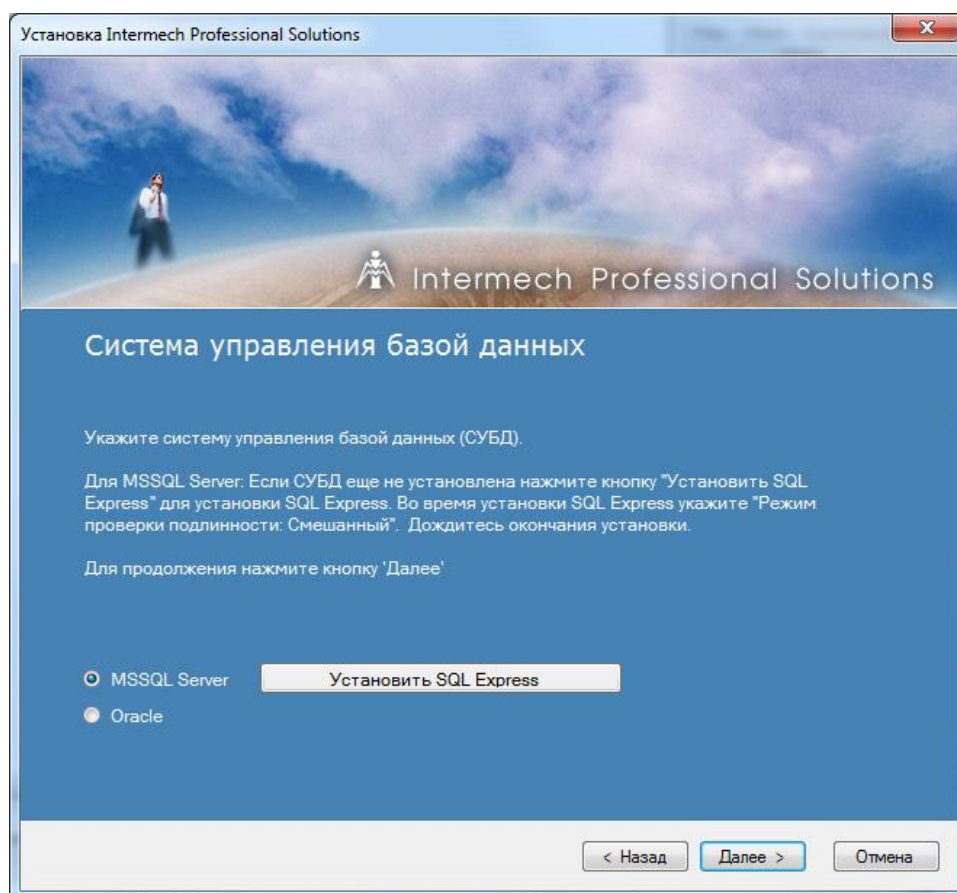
Установка Intermech Professional Solutions

Intermech Professional Solutions

Система управления базой данных

Укажите систему управления базой данных (СУБД).

Для MSSQL Server: Если СУБД еще не установлена нажмите кнопку "Установить SQL Express" для установки SQL Express. Во время установки SQL Express укажите "Режим проверки подлинности: Смешанный". Дождитесь окончания установки.

Для продолжения нажмите кнопку 'Далее'

MSSQL Server
Установить SQL Express
Oracle

< Назад
Далее >
Отмена